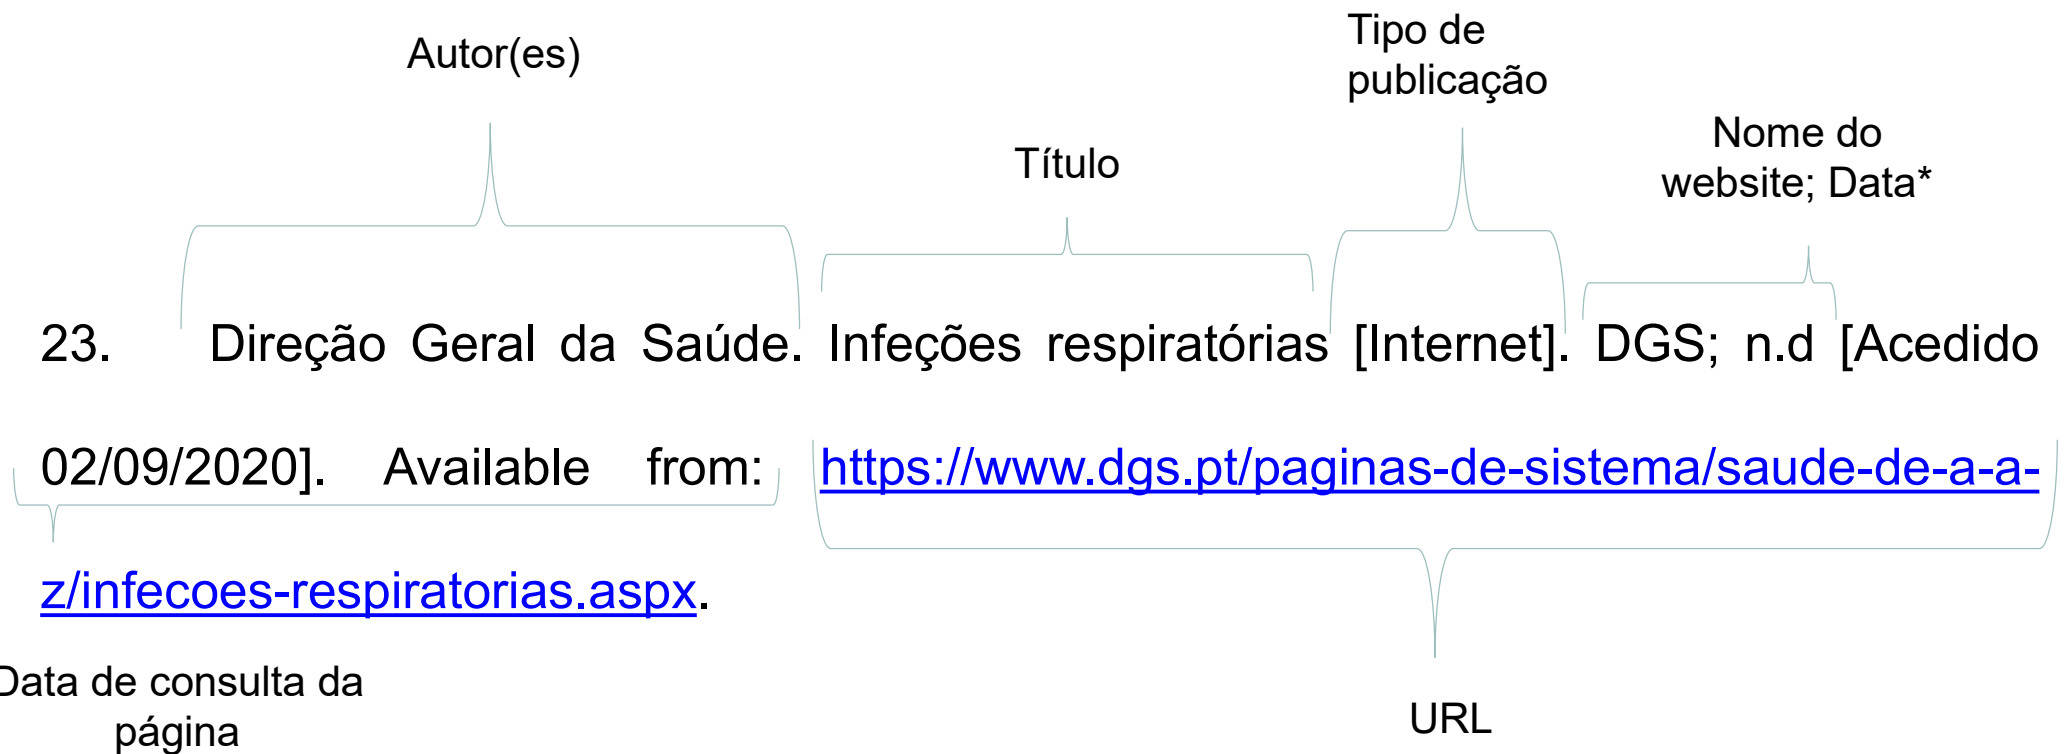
Autor(es)

Tipo de publicação

Título

Nome do website; Data*

23. Direção Geral da Saúde. Infeções respiratórias [Internet]. DGS; n.d [Acedido 02/09/2020]. Available from: https://www.dgs.pt/paginas-de-sistema/saude-de-a-a-z/infecoes-respiratorias.aspx.

Data de consulta da página

URL